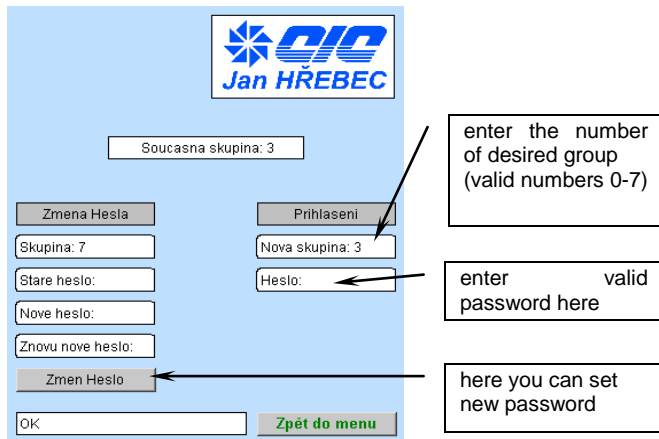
CIC
Jan HŘEBEC

Soucasna skupina: 3

Zmena Hesla

Skupina: 7

Stare heslo:

Nove heslo:

Znovu nove heslo:

Zmen Heslo

OK

Prihlaseni

Nova skupina: 3

Heslo:

Zpět do menu

enter the number of desired group (valid numbers 0-7)

enter valid password here

here you can set new password